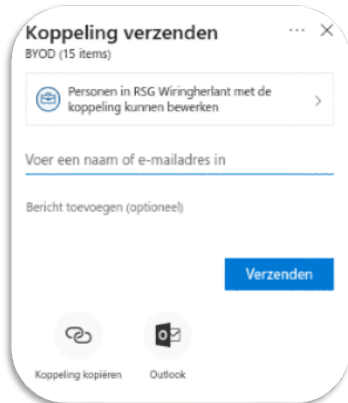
Koppeling verzenden
BYOD (15 items)

Personen in RSG Wiringherlant met de koppeling kunnen bewerken

Voer een naam of e-mailadres in

Bericht toevoegen (optioneel)

Verzenden

Koppeling kopiëren

Outlook